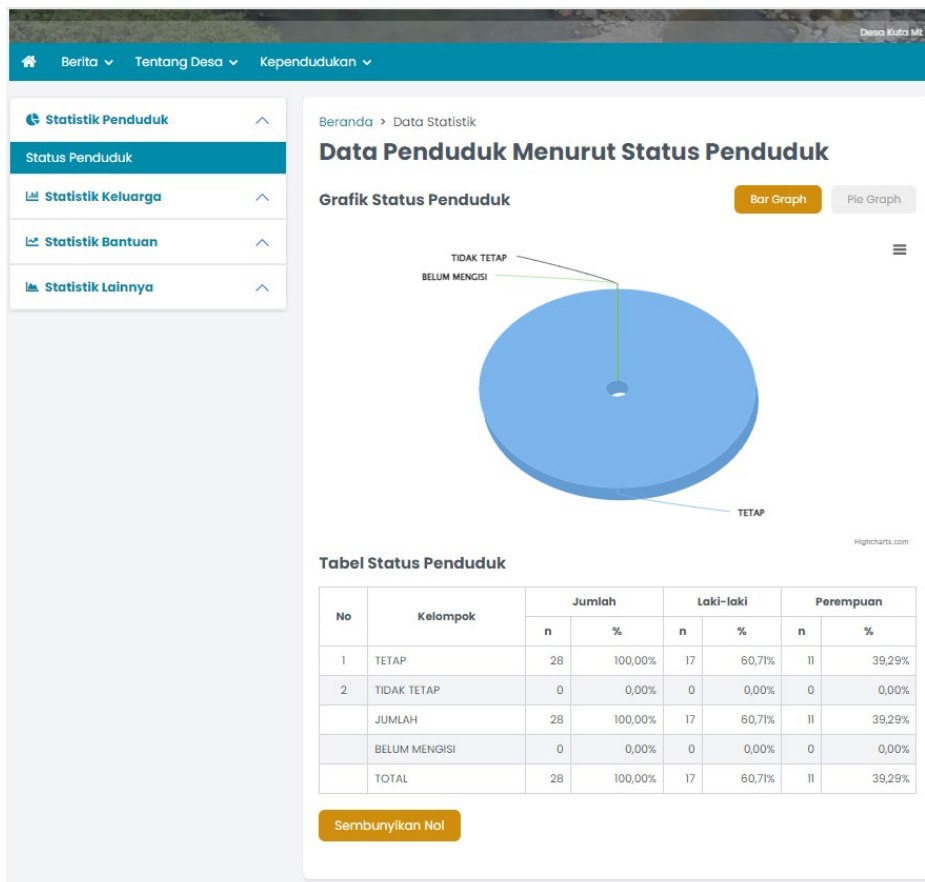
Desa Kuta Mi

Berita Tentang Desa Kependudukan

Statistik Penduduk
Status Penduduk
Statistik Keluarga
Statistik Bantuan
Statistik Lainnya

Beranda > Data Statistik

Data Penduduk Menurut Status Penduduk

Grafik Status Penduduk

Bar Graph Pie Graph

TIDAK TETAP
BELUM MENGISI
TETAP

Highcharts.com

Tabel Status Penduduk

| No | Kelompok | Jumlah n | Jumlah % | Laki-laki n | Laki-laki % | Perempuan n | Perempuan % |
|---|---|---|---|---|---|---|---|
| 1 | TETAP | 28 | 100,00% | 17 | 60,71% | 11 | 39,29% |
| 2 | TIDAK TETAP | 0 | 0,00% | 0 | 0,00% | 0 | 0,00% |
|  | JUMLAH | 28 | 100,00% | 17 | 60,71% | 11 | 39,29% |
|  | BELUM MENGISI | 0 | 0,00% | 0 | 0,00% | 0 | 0,00% |
|  | TOTAL | 28 | 100,00% | 17 | 60,71% | 11 | 39,29% |

Sembunyikan Nol